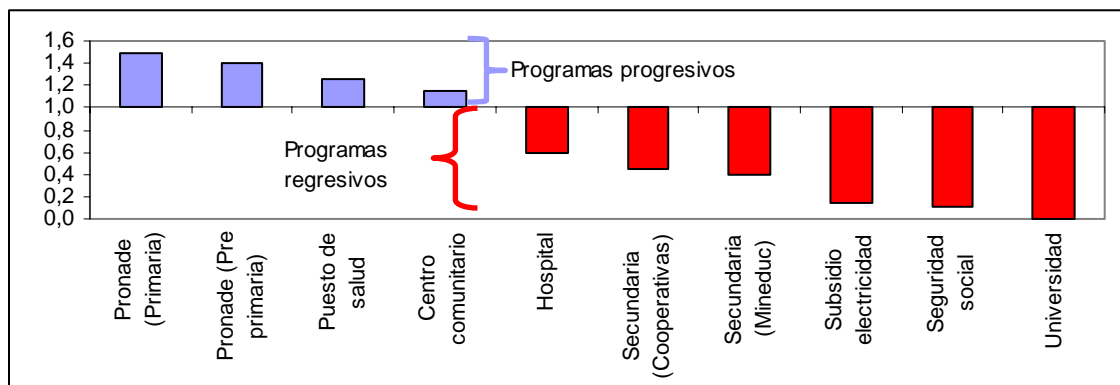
1,6
1,4
1,2
1,0
0,8
0,6
0,4
0,2
0,0

Programas progresivos

Programas regresivos

Pronade (Primaria)
Pronade (Pre primaria)
Puesto de salud
Centro comunitario
Hospital
Secundaria (Cooperativas)
Secundaria (Mineduc)
Subsidio electricidad
Seguridad social
Universidad